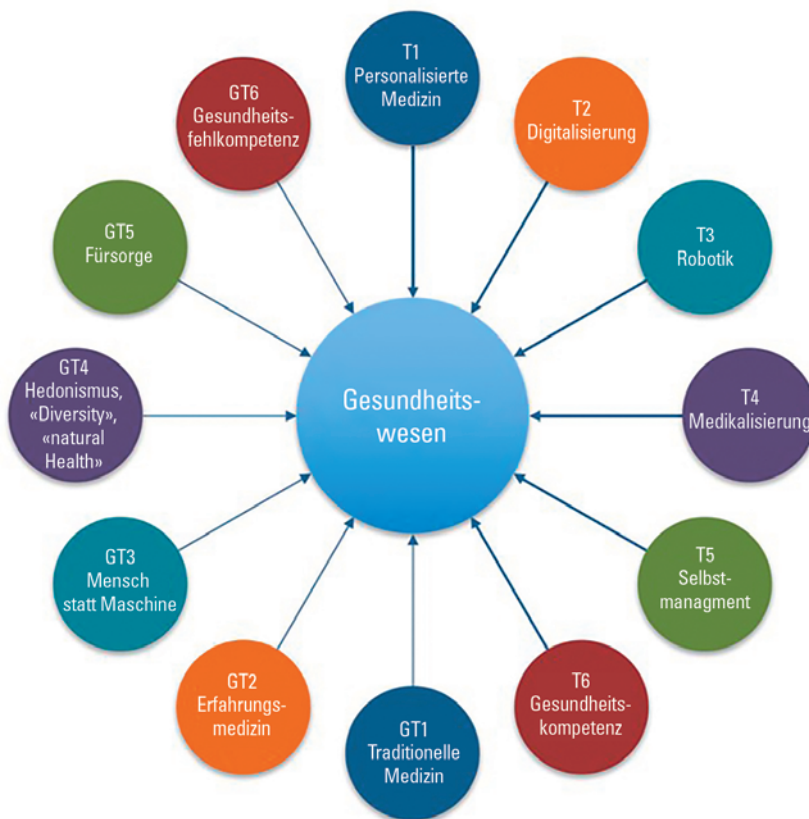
T1
Personalisierte Medizin

T2
Digitalisierung

T3
Robotik

T4
Medikalisierung

T5
Selbstmanagment

T6
Gesundheitskompetenz

GT1
Traditionelle Medizin

GT2
Erfahrungsmedizin

GT3
Mensch statt Maschine

GT4
Hedonismus, «Diversity», «natural Health»

GT5
Fürsorge

GT6
Gesundheitsfehlkompetenz

Gesundheitswesen